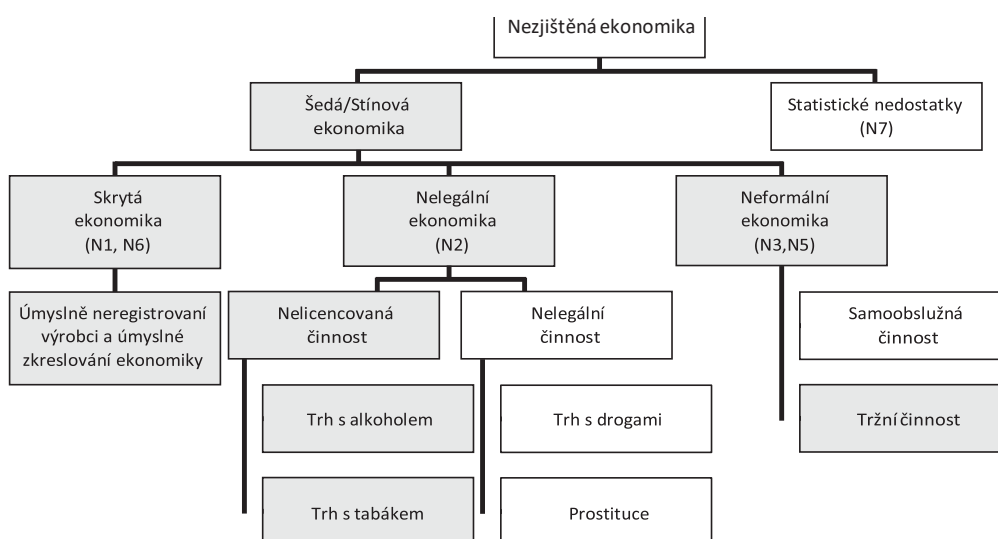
Nezjištěná ekonomika

Šedá/Stínová ekonomika

Statistické nedostatky (N7)

Skrytá ekonomika (N1, N6)

Nelegální ekonomika (N2)

Neformální ekonomika (N3,N5)

Úmyslně neregistrovaní výrobci a úmyslné zkreslování ekonomiky

Nelicencovaná činnost

Nelegální činnost

Samoobslužná činnost

Trh s alkoholem

Trh s drogami

Tržní činnost

Trh s tabákem

Prostituce